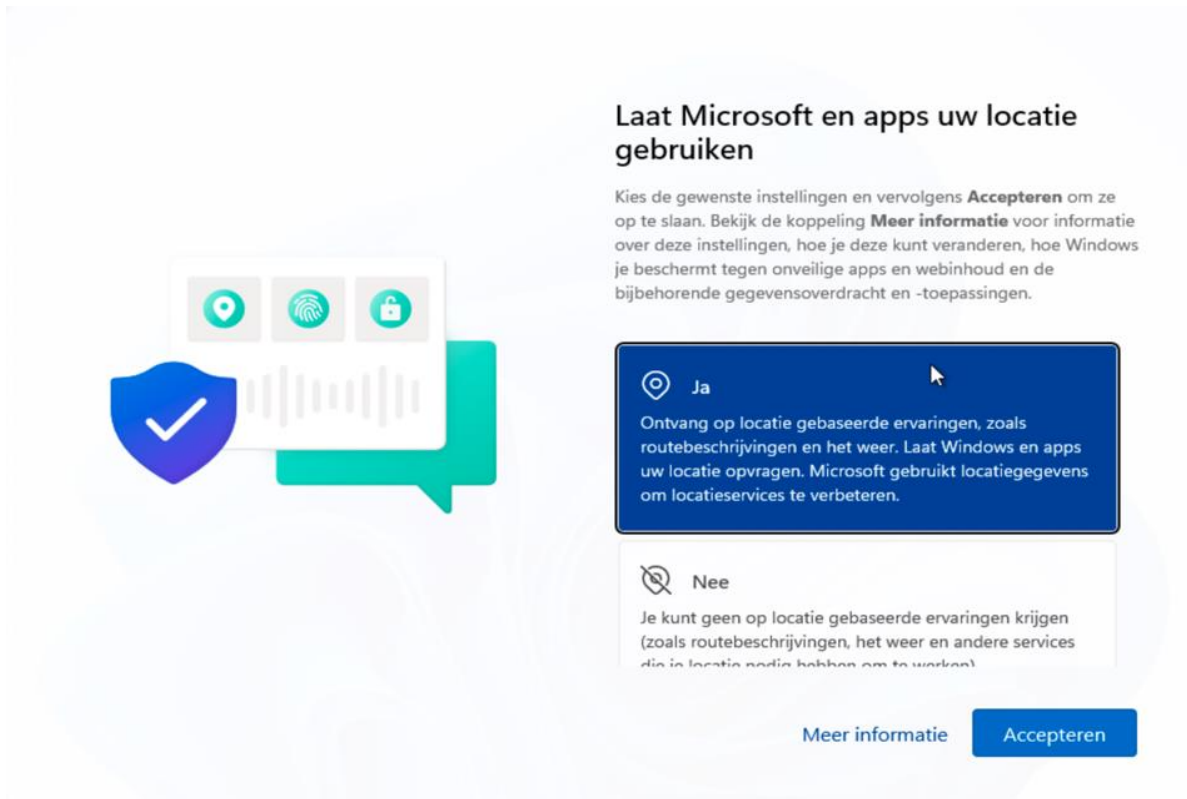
Laat Microsoft en apps uw locatie gebruiken

Kies de gewenste instellingen en vervolgens **Accepteren** om ze op te slaan. Bekijk de koppeling **Meer informatie** voor informatie over deze instellingen, hoe je deze kunt veranderen, hoe Windows je beschermt tegen onveilige apps en webinhoud en de bijbehorende gegevensoverdracht en -toepassingen.

Ja

Ontvang op locatie gebaseerde ervaringen, zoals routebeschrijvingen en het weer. Laat Windows en apps uw locatie opvragen. Microsoft gebruikt locatiegegevens om locatieservices te verbeteren.

Nee

Je kunt geen op locatie gebaseerde ervaringen krijgen (zoals routebeschrijvingen, het weer en andere services die je locatie nodig hebben om te werken)

Meer informatie

Accepteren